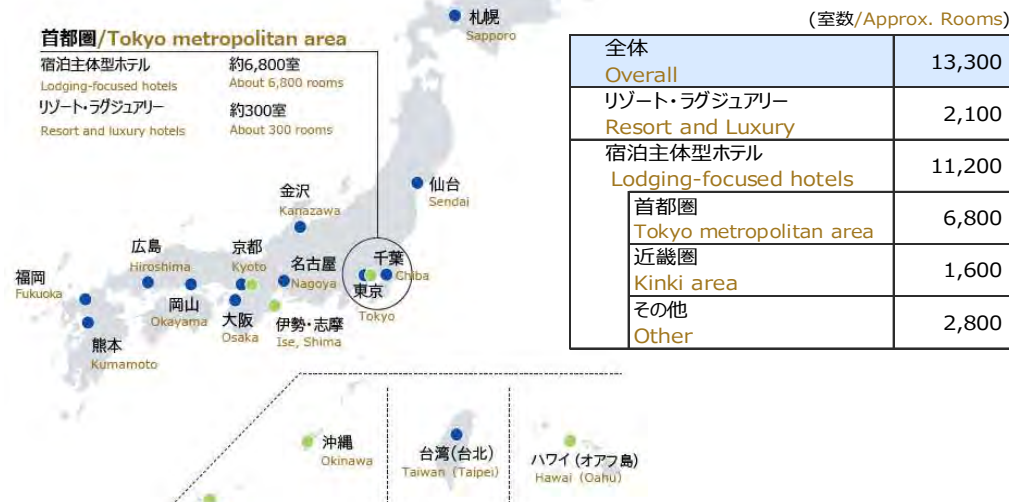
首都圏/Tokyo metropolitan area

宿泊主体型ホテル
Lodging-focused hotels
約6,800室
About 6,800 rooms

リゾート・ラグジュアリー
Resort and luxury hotels
約300室
About 300 rooms

札幌
Sapporo

仙台
Sendai

金沢
Kanazawa

広島
Hiroshima

京都
Kyoto

名古屋
Nagoya

千葉
Chiba

東京
Tokyo

福岡
Fukuoka

岡山
Okayama

大阪
Osaka

伊勢・志摩
Ise, Shima

熊本
Kumamoto

沖縄
Okinawa

台湾(台北)
Taiwan (Taipei)

ハワイ(オアフ島)
Hawai (Oahu)

(室数/Approx. Rooms)

| 全体 Overall | | 13,300 |
|---|---|---|
| リゾート・ラグジュアリー Resort and Luxury | | 2,100 |
| 宿泊主体型ホテル Lodging-focused hotels | | 11,200 |
| | 首都圏 Tokyo metropolitan area | 6,800 |
| | 近畿圏 Kinki area | 1,600 |
| | その他 Other | 2,800 |